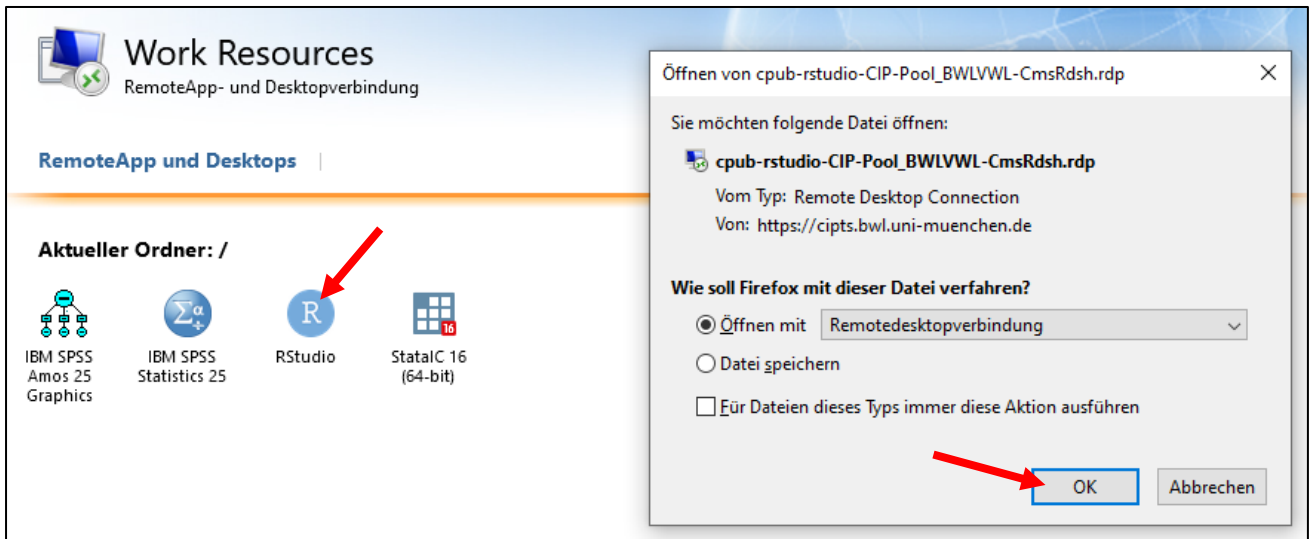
Work Resources
RemoteApp- und Desktopverbindung

RemoteApp und Desktops

Aktueller Ordner: /

IBM SPSS Amos 25 Graphics

IBM SPSS Statistics 25

RStudio

StataIC 16 (64-bit)

Öffnen von cpub-rstudio-CIP-Pool_BWLVWL-CmsRdsh.rdp

Sie möchten folgende Datei öffnen:

cpub-rstudio-CIP-Pool_BWLVWL-CmsRdsh.rdp

Vom Typ: Remote Desktop Connection

Von: https://cipts.bwl.uni-muenchen.de

Wie soll Firefox mit dieser Datei verfahren?

Öffnen mit Remotedesktopverbindung

Datei speichern

Für Dateien dieses Typs immer diese Aktion ausführen

OK

Abbrechen